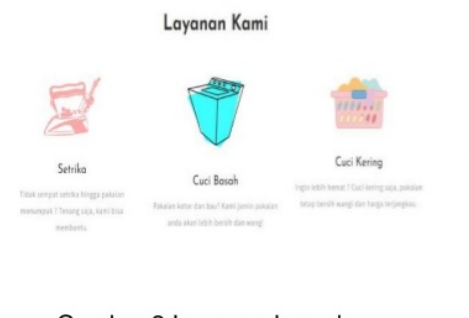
Layanan Kami

Setrika

Tidak sempat setrika hingga pakaian menumpuk? Tenang saja, kami bisa membantu.

Cuci Basah

Pakaian kotor dan bau? Kami jamin pakaian anda akan lebih bersih dan wangi.

Cuci Kering

Ingin lebih hemat? Cuci kering saja, pakaian tetap bersih wangi dan harga terjangkau.

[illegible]